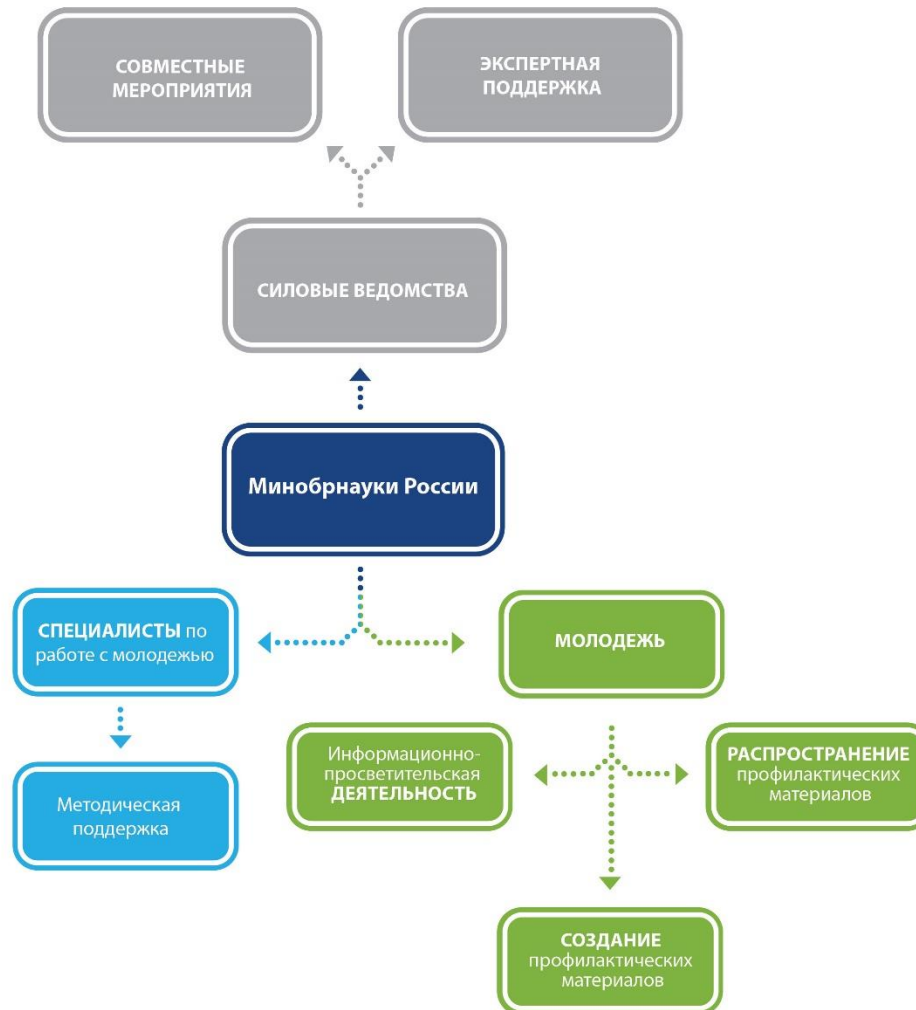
СОВМЕСТНЫЕ МЕРОПРИЯТИЯ

ЭКСПЕРТНАЯ ПОДДЕРЖКА

СИЛОВЫЕ ВЕДОМСТВА

Минобрнауки России

СПЕЦИАЛИСТЫ по работе с молодежью

МОЛОДЕЖЬ

Методическая поддержка

Информационно-просветительская ДЕЯТЕЛЬНОСТЬ

РАСПРОСТРАНЕНИЕ профилактических материалов

СОЗДАНИЕ профилактических материалов